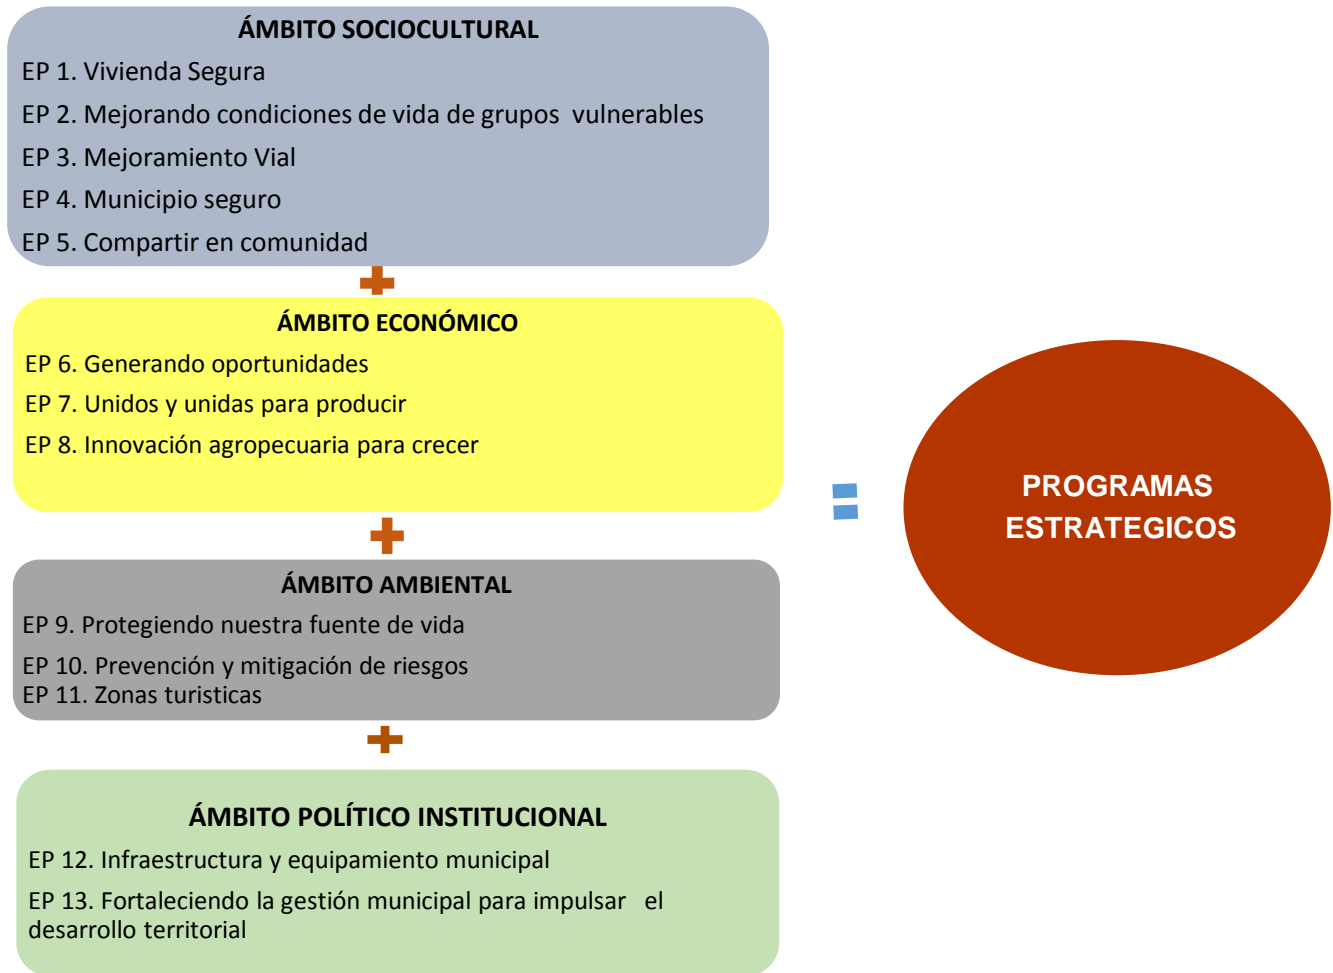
ÁMBITO SOCIOCULTURAL

EP 1. Vivienda Segura

EP 2. Mejorando condiciones de vida de grupos vulnerables

EP 3. Mejoramiento Vial

EP 4. Municipio seguro

EP 5. Compartir en comunidad

ÁMBITO ECONÓMICO

EP 6. Generando oportunidades

EP 7. Unidos y unidas para producir

EP 8. Innovación agropecuaria para crecer

ÁMBITO AMBIENTAL

EP 9. Protegiendo nuestra fuente de vida

EP 10. Prevención y mitigación de riesgos
EP 11. Zonas turisticas

ÁMBITO POLÍTICO INSTITUCIONAL

EP 12. Infraestructura y equipamiento municipal

EP 13. Fortaleciendo la gestión municipal para impulsar el desarrollo territorial

PROGRAMAS ESTRATEGICOS